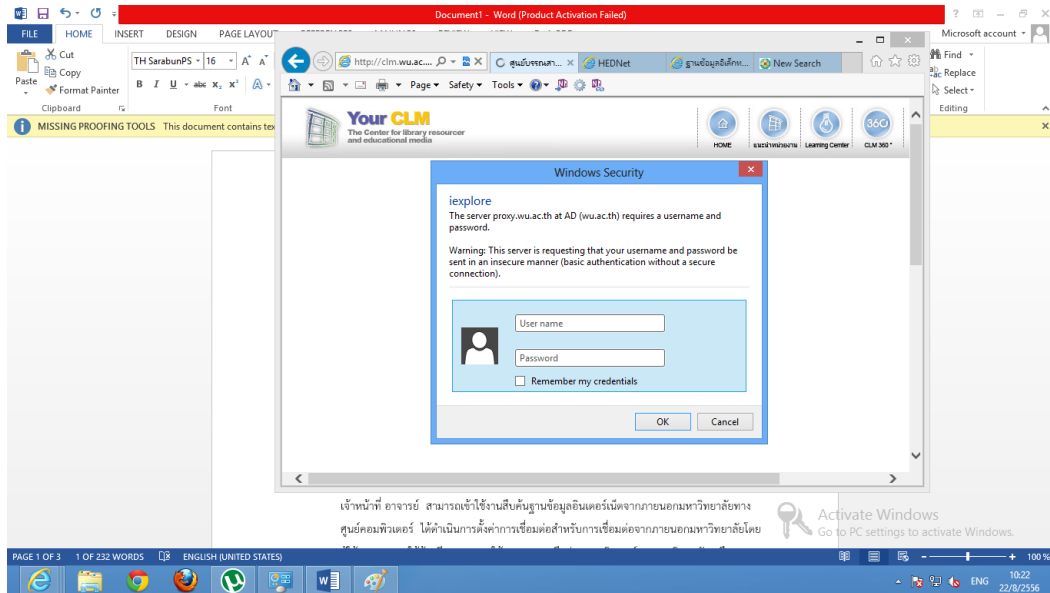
Document1 - Word (Product Activation Failed)

FILE HOME INSERT DESIGN PAGE LAYOUT

Microsoft account

Cut
Copy
Paste
Format Painter
Clipboard

TH SarabunPS 16
Font

Find
Replace
Select
Editing

MISSING PROOFING TOOLS This document contains tex

http://clm.wu.ac....
ศูนย์บรรณสา...
HEDNet
ฐานข้อมูลอิเล็กท...
New Search

Page Safety Tools

Your CLM
The Center for library resourcer and educational media

HOME
แนะนำหน่วยงาน
Learning Center
CLM 360°

Windows Security

iexplore
The server proxy.wu.ac.th at AD (wu.ac.th) requires a username and password.

Warning: This server is requesting that your username and password be sent in an insecure manner (basic authentication without a secure connection).

User name
Password
Remember my credentials

OK
Cancel

เจ้าหน้าที่ อาจารย์ สามารถเข้าใช้งานสืบค้นฐานข้อมูลอินเตอร์เน็ตจากภายนอกมหาวิทยาลัยทาง ศูนย์คอมพิวเตอร์ ได้ดำเนินการตั้งค่าการเชื่อมต่อสำหรับการเชื่อมต่อจากภายนอกมหาวิทยาลัยโดย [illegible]

Activate Windows
Go to PC settings to activate Windows.

PAGE 1 OF 3 1 OF 232 WORDS ENGLISH (UNITED STATES)

100 %

ENG 10:22 22/8/2556